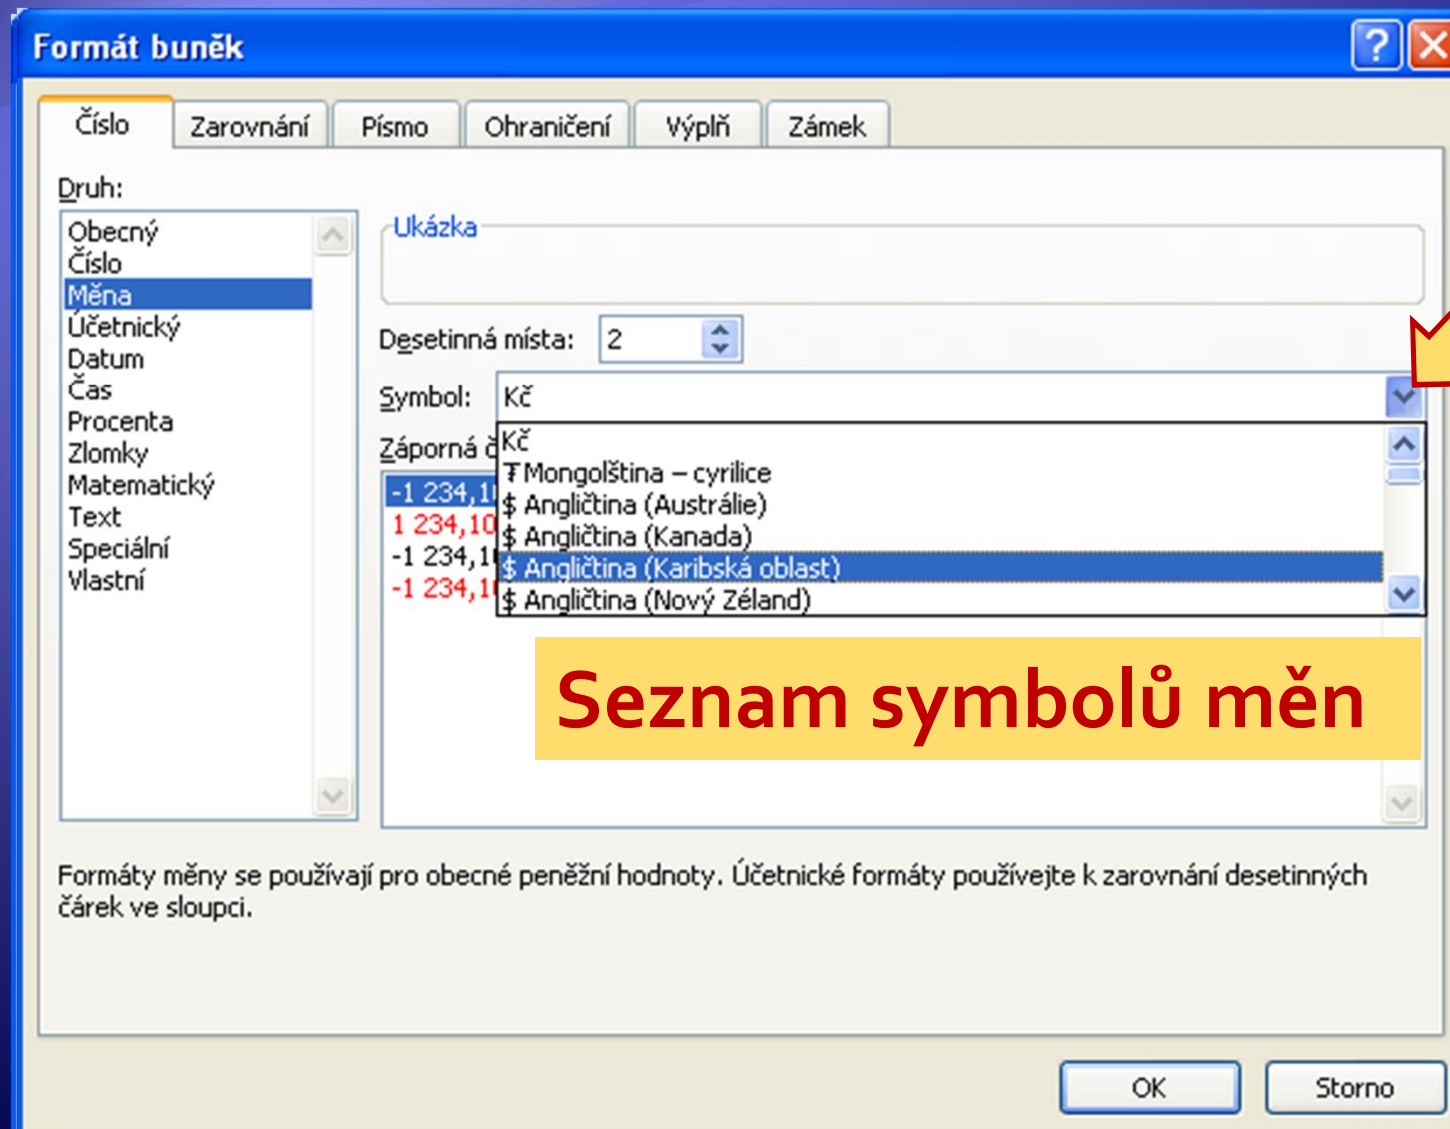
Formát buněk

Číslo | Zarovnání | Písmo | Ohraničení | Výplň | Zámek

Druh:

Obecný
Číslo
Měna
Účetnický
Datum
Čas
Procenta
Zlomky
Matematický
Text
Speciální
Vlastní

Ukázka

Desetinná místa: 2

Symbol: Kč

Záporná č

-1 234,1
1 234,10
-1 234,1
-1 234,1

Kč
₮ Mongolština – cyrilice
$ Angličtina (Austrálie)
$ Angličtina (Kanada)
$ Angličtina (Karibská oblast)
$ Angličtina (Nový Zéland)

Seznam symbolů měn

Formáty měny se používají pro obecné peněžní hodnoty. Účetnické formáty používejte k zarovnání desetinných čárek ve sloupci.

OK
Storno